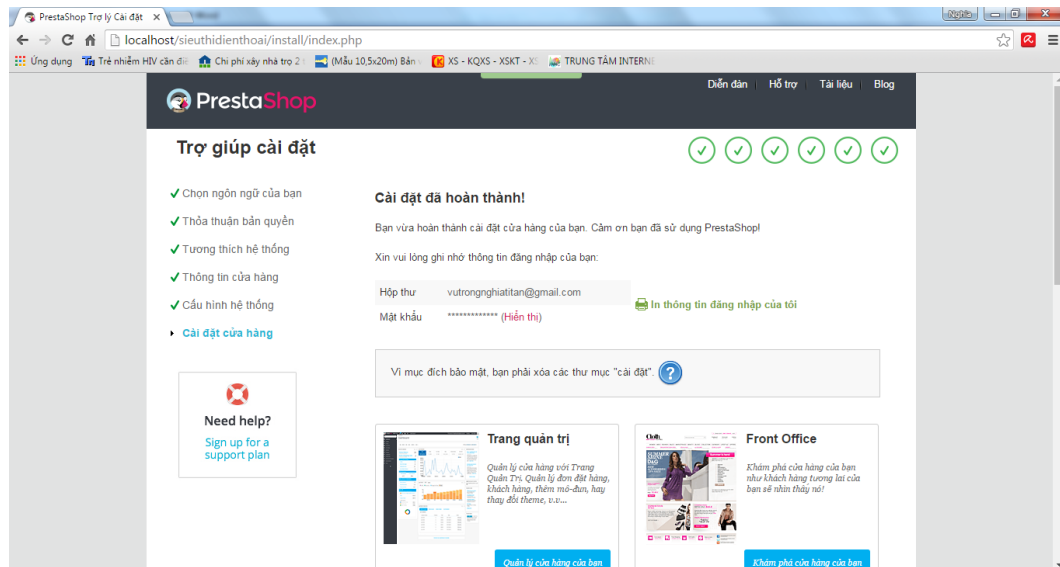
PrestaShop Trợ lý Cài đặt ×

Nghĩa

localhost/sieuthidienthoai/install/index.php

Ứng dụng | Trẻ nhiễm HIV cần đi | Chi phí xây nhà trọ 2 | (Mẫu 10,5x20m) Bản | XS - KQXS - XSKT - XS | TRUNG TÂM INTERNE

PrestaShop

Diễn đàn | Hỗ trợ | Tài liệu | Blog

Trợ giúp cài đặt

✓ Chọn ngôn ngữ của bạn
✓ Thỏa thuận bản quyền
✓ Tương thích hệ thống
✓ Thông tin cửa hàng
✓ Cấu hình hệ thống
Cài đặt cửa hàng

Need help?
Sign up for a support plan

Cài đặt đã hoàn thành!

Bạn vừa hoàn thành cài đặt cửa hàng của bạn. Cảm ơn bạn đã sử dụng PrestaShop!

Xin vui lòng ghi nhớ thông tin đăng nhập của bạn:

| Hộp thư | vutrongnghiatitan@gmail.com |
|---|---|
| Mật khẩu | ************* (Hiển thị) |

In thông tin đăng nhập của tôi

Vì mục đích bảo mật, bạn phải xóa các thư mục "cài đặt".

Trang quản trị

Quản lý cửa hàng với Trang Quản Trị. Quản lý đơn đặt hàng, khách hàng, thêm mô-đun, hay thay đổi theme, v.v...

Quản lý cửa hàng của bạn

Front Office

Khám phá cửa hàng của bạn như khách hàng tương lai của bạn sẽ nhìn thấy nó!

Khám phá cửa hàng của bạn